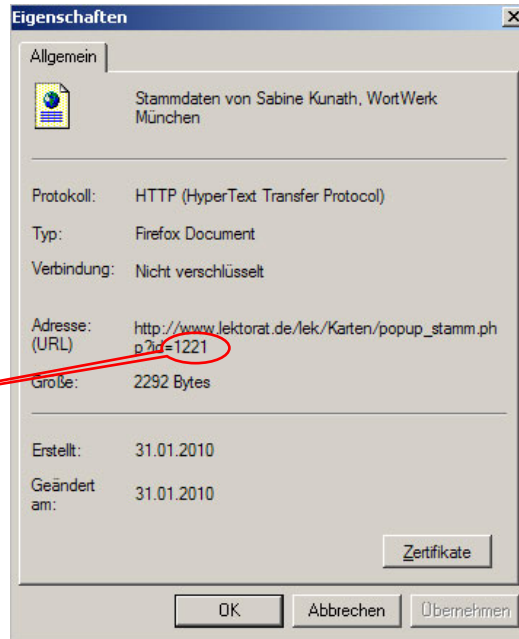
Eigenschaften

Allgemein

Stammdaten von Sabine Kunath, WortWerk München

Protokoll: HTTP (HyperText Transfer Protocol)

Typ: Firefox Document

Verbindung: Nicht verschlüsselt

Adresse: (URL) http://www.lektorat.de/lek/Karten/popup_stamm.php?id=1221

Größe: 2292 Bytes

Erstellt: 31.01.2010

Geändert am: 31.01.2010

Zertifikate

OK Abbrechen Übernehmen